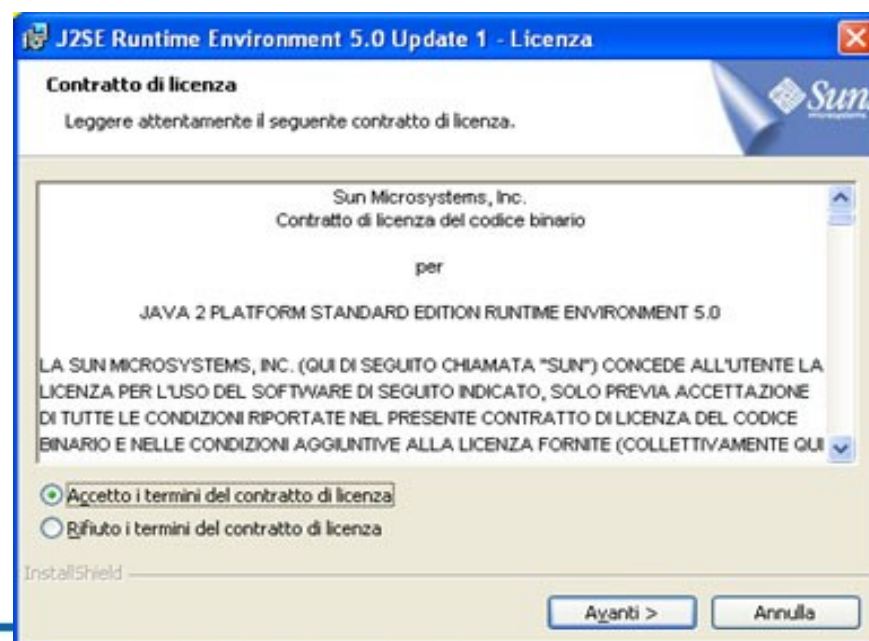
J2SE Runtime Environment 5.0 Update 1 - Licenza

Contratto di licenza

Leggere attentamente il seguente contratto di licenza.

Sun

Sun Microsystems, Inc.
Contratto di licenza del codice binario

per

JAVA 2 PLATFORM STANDARD EDITION RUNTIME ENVIRONMENT 5.0

LA SUN MICROSYSTEMS, INC. (QUI DI SEGUITO CHIAMATA "SUN") CONCEDE ALL'UTENTE LA LICENZA PER L'USO DEL SOFTWARE DI SEGUITO INDICATO, SOLO PREVIA ACCETTAZIONE DI TUTTE LE CONDIZIONI RIPORTATE NEL PRESENTE CONTRATTO DI LICENZA DEL CODICE BINARIO E NELLE CONDIZIONI AGGIUNTIVE ALLA LICENZA FORNITE (COLLETTIVAMENTE QUI

Accetto i termini del contratto di licenza

Rifiuto i termini del contratto di licenza

InstallShield

Avanti >

Annulla